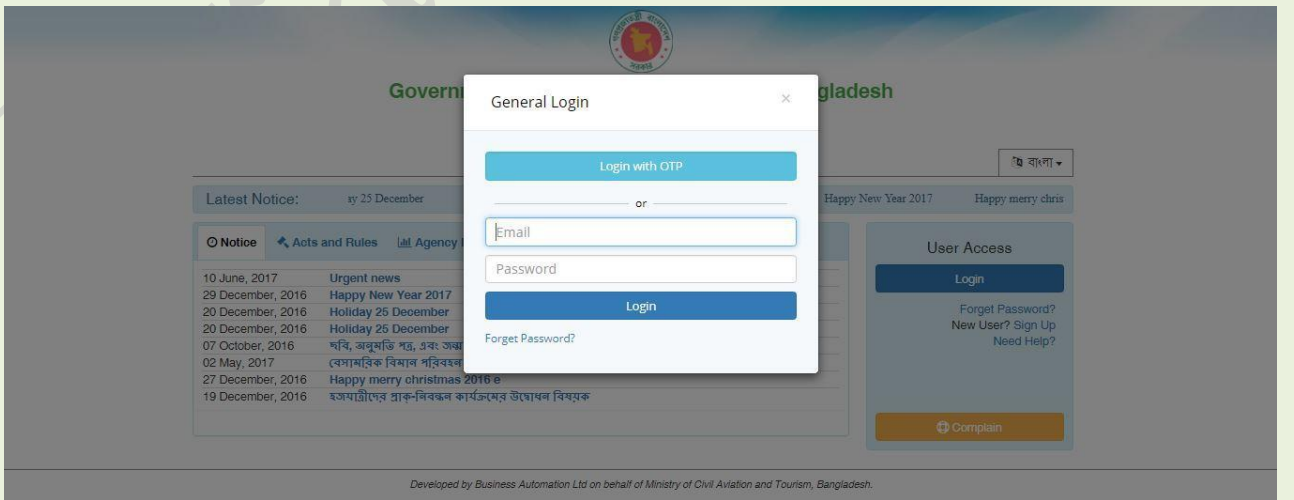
Governn gladesh

বাংলা

Latest Notice: ay 25 December Happy New Year 2017 Happy merry chris

Notice Acts and Rules Agency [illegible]

| | |
|---|---|
| 10 June, 2017 | Urgent news |
| 29 December, 2016 | Happy New Year 2017 |
| 20 December, 2016 | Holiday 25 December |
| 20 December, 2016 | Holiday 25 December |
| 07 October, 2016 | ছবি, অনুমতি পত্র, এবং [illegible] |
| 02 May, 2017 | বেসামরিক বিমান পরিবহন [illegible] |
| 27 December, 2016 | Happy merry christmas 2016 e |
| 19 December, 2016 | হজযাত্রীদের প্রাক-নিবন্ধন কার্যক্রমের উদ্বোধন বিষয়ক |

User Access

Login

Forget Password?
New User? Sign Up
Need Help?

Complain

General Login ×

Login with OTP

or

Email

Password

Login

Forget Password?

Developed by Business Automation Ltd on behalf of Ministry of Civil Aviation and Tourism, Bangladesh.